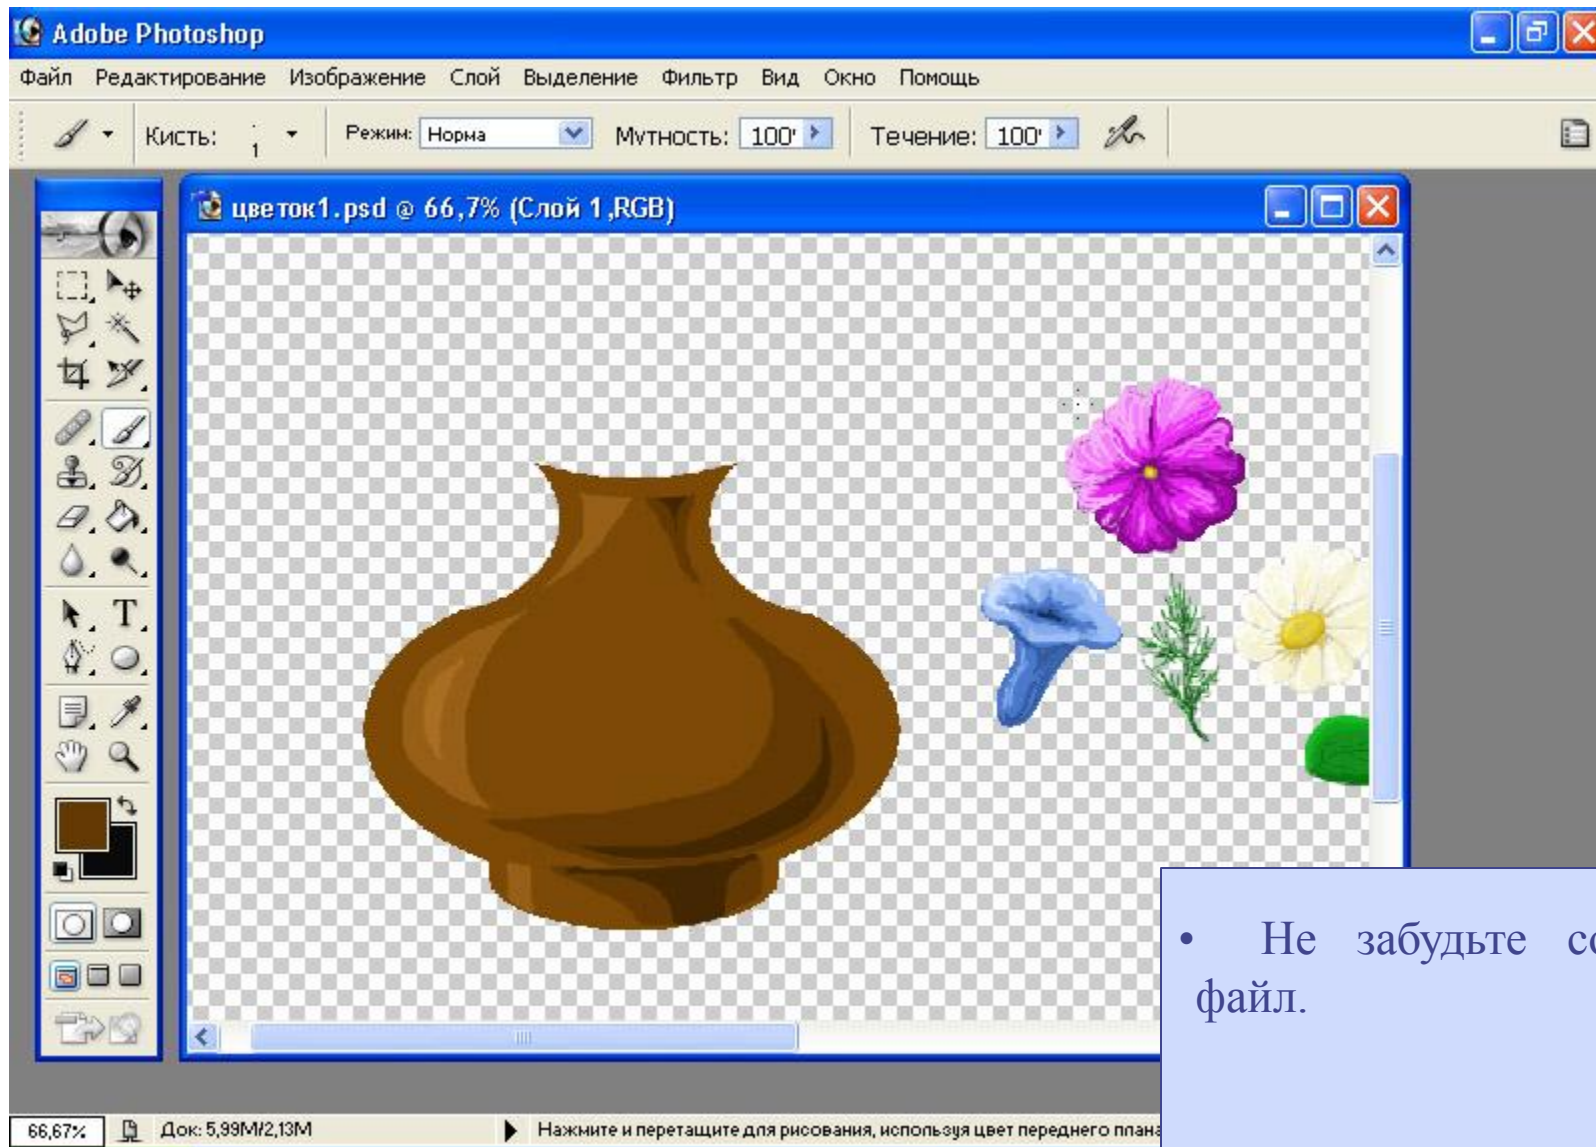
Adobe Photoshop

Файл Редактирование Изображение Слой Выделение Фильтр Вид Окно Помощь

Кисть: 1 Режим: Норма Мутность: 100' Течение: 100'

цветок1.psd @ 66,7% (Слой 1,RGB)

T

• Не забудьте со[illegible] файл.

66,67% Док: 5,99М/2,13М Нажмите и перетащите для рисования, используя цвет переднего плана